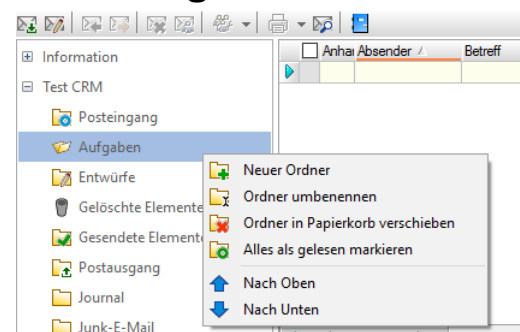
Information
Test CRM
Posteingang
Aufgaben
Entwürfe
Gelöschte Elemente
Gesendete Elemente
Postausgang
Journal
Junk-E-Mail

Anhai Absender Betreff

Neuer Ordner
Ordner umbenennen
Ordner in Papierkorb verschieben
Alles als gelesen markieren
Nach Oben
Nach Unten